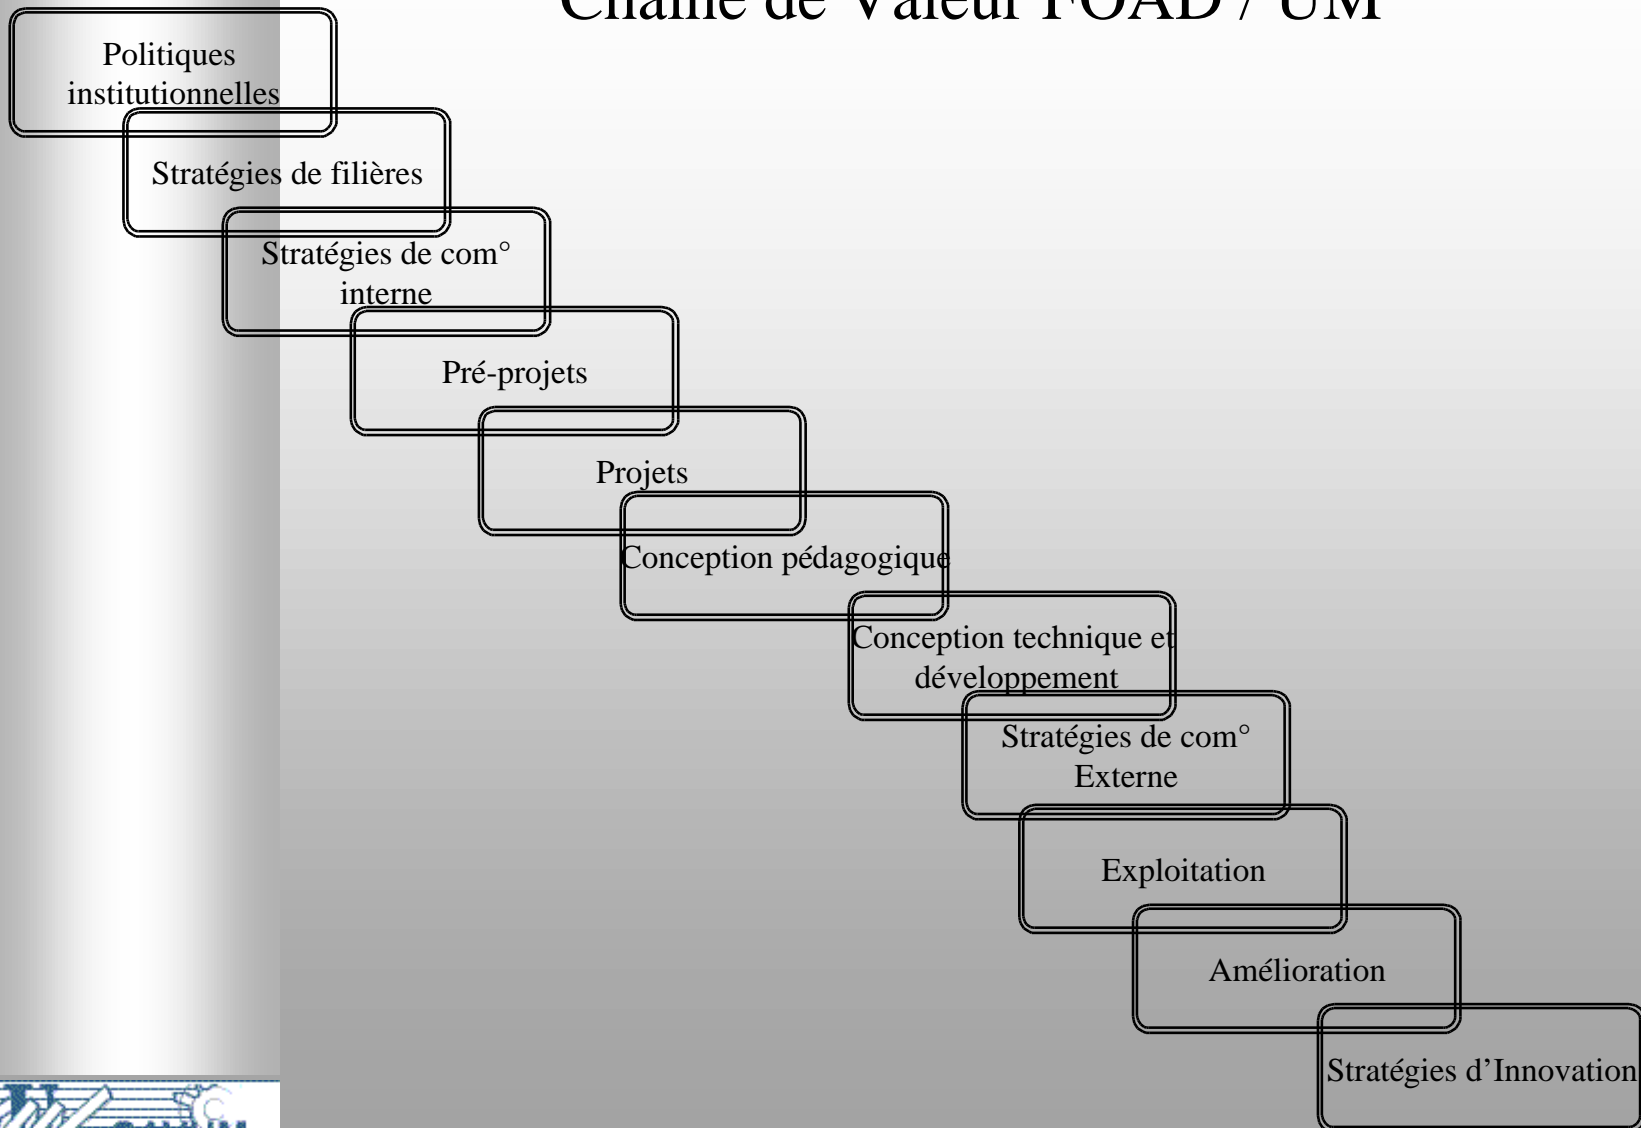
Chaîne de Valeur FOAD / UM

Politiques institutionnelles

Stratégies de filières

Stratégies de com° interne

Pré-projets

Projets

Conception pédagogique

Conception technique et développement

Stratégies de com° Externe

Exploitation

Amélioration

Stratégies d’Innovation